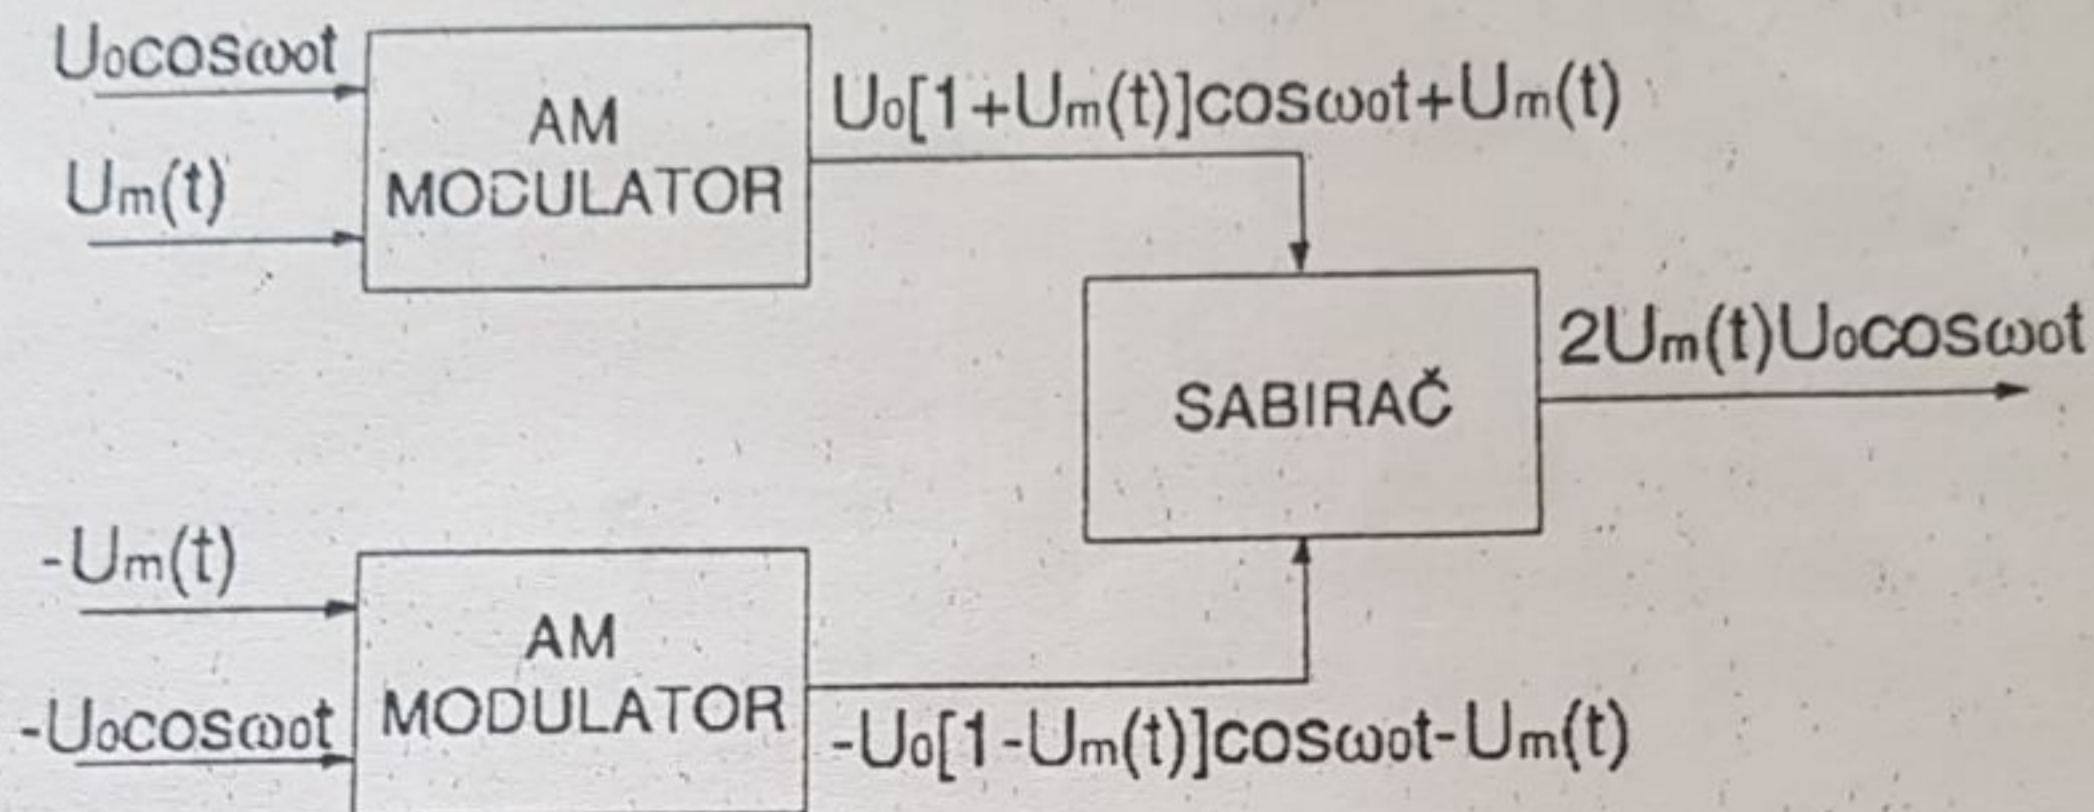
$U_0\cos\omega_0 t$

$U_m(t)$

AM MODULATOR

$U_0[1+U_m(t)]\cos\omega_0 t+U_m(t)$

SABIRAČ

$2U_m(t)U_0\cos\omega_0 t$

$-U_m(t)$

$-U_0\cos\omega_0 t$

AM MODULATOR

$-U_0[1-U_m(t)]\cos\omega_0 t-U_m(t)$